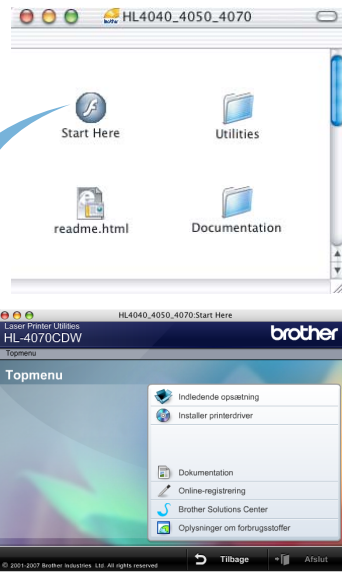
HL4040_4050_4070

Start Here

Utilities

readme.html

Documentation

HL4040_4050_4070:Start Here

Laser Printer Utilities
HL-4070CDW

brother

Topmenu

Topmenu

Indledende opsætning

Installer printerdriver

Dokumentation

Online-registrering

Brother Solutions Center

Oplysninger om forbrugsstoffer

© 2001-2007 Brother Industries, Ltd. All rights reserved

Tilbage

Afslut